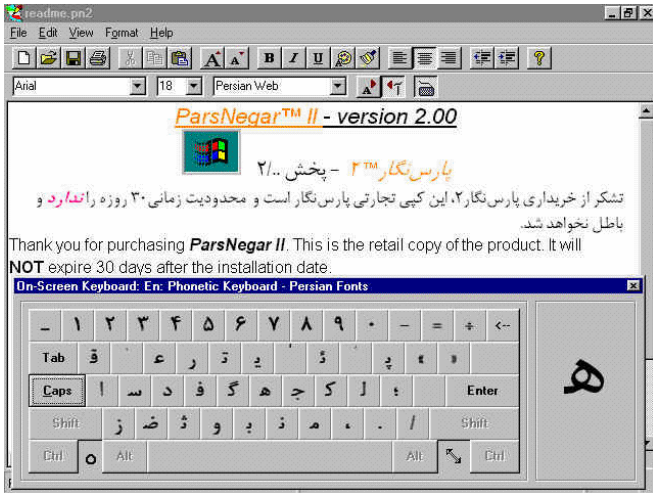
readme.pn2

File Edit View Format Help

Arial 18 Persian Web

ParsNegar™ II - version 2.00

پارس‌نگار™ ۲ - پخش ۲/..

تشکر از خریداری پارس‌نگار۲، این کپی تجارتی پارس‌نگار است و محدودیت زمانی ۳۰ روزه را ندارد و باطل نخواهد شد.

Thank you for purchasing ParsNegar II. This is the retail copy of the product. It will NOT expire 30 days after the installation date.

On-Screen Keyboard: En: Phonetic Keyboard - Persian Fonts

| ـ | ۱ | ۲ | ۳ | ۴ | ۵ | ۶ | ۷ | ۸ | ۹ | ۰ | – | = | ÷ | <-- |
|---|---|---|---|---|---|---|---|---|---|---|---|---|---|---|
| Tab | ق | | ع | ر | ت | ی | | ئ | | پ | | | | |
| Caps | ا | س | د | ف | گ | ه | ج | ک | ل | ؛ | | Enter | | |
| Shift | ز | ض | ث | و | ب | ن | م | ، | . | / | Shift | | | |
| Ctrl | o | Alt | | | | | | | Alt | | Ctrl | | | |

ه